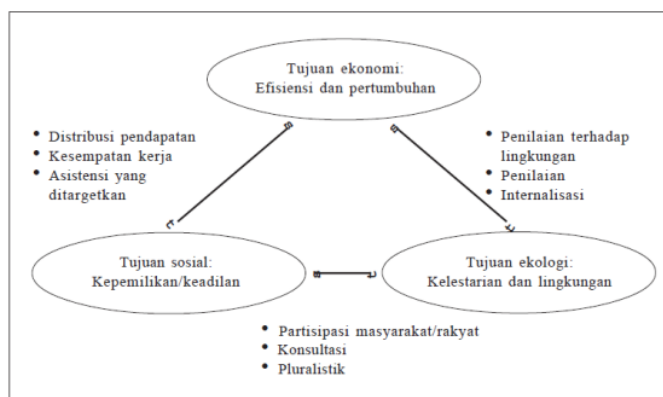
Tujuan ekonomi:
Efisiensi dan pertumbuhan

• Distribusi pendapatan
• Kesempatan kerja
• Asistensi yang ditargetkan

• Penilaian terhadap lingkungan
• Penilaian
• Internalisasi

Tujuan sosial:
Kepemilikan/keadilan

Tujuan ekologi:
Kelestarian dan lingkungan

• Partisipasi masyarakat/rakyat
• Konsultasi
• Pluralistik